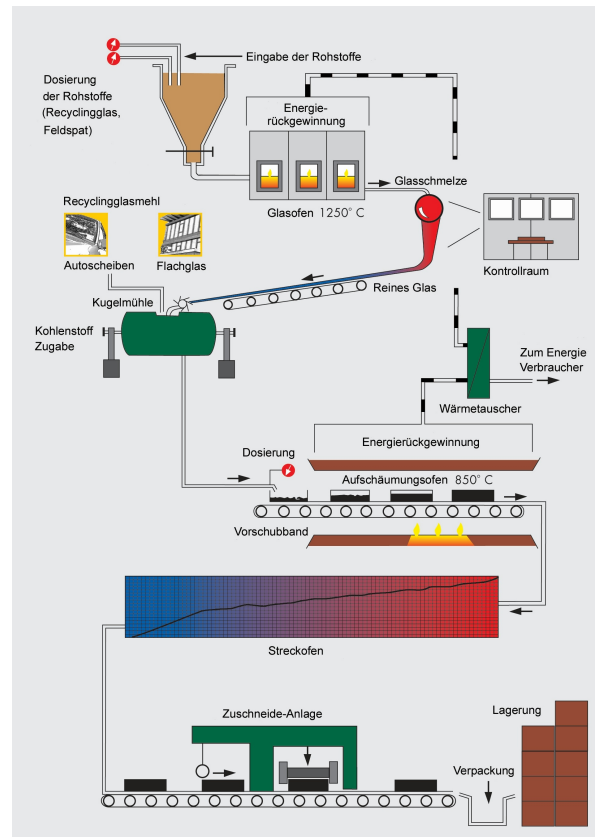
Eingabe der Rohstoffe

Dosierung der Rohstoffe (Recyclingglas, Feldspat)

Energie-rückgewinnung

Glasschmelze

Glasofen 1250° C

Kontrollraum

Recyclingglasmehl

Autoscheiben

Flachglas

Reines Glas

Kugelmühle

Kohlenstoff Zugabe

Zum Energie Verbraucher

Wärmetauscher

Energierückgewinnung

Dosierung

Aufschäumungsofen 850° C

Vorschubband

Streckofen

Zuschneide-Anlage

Lagerung

Verpackung